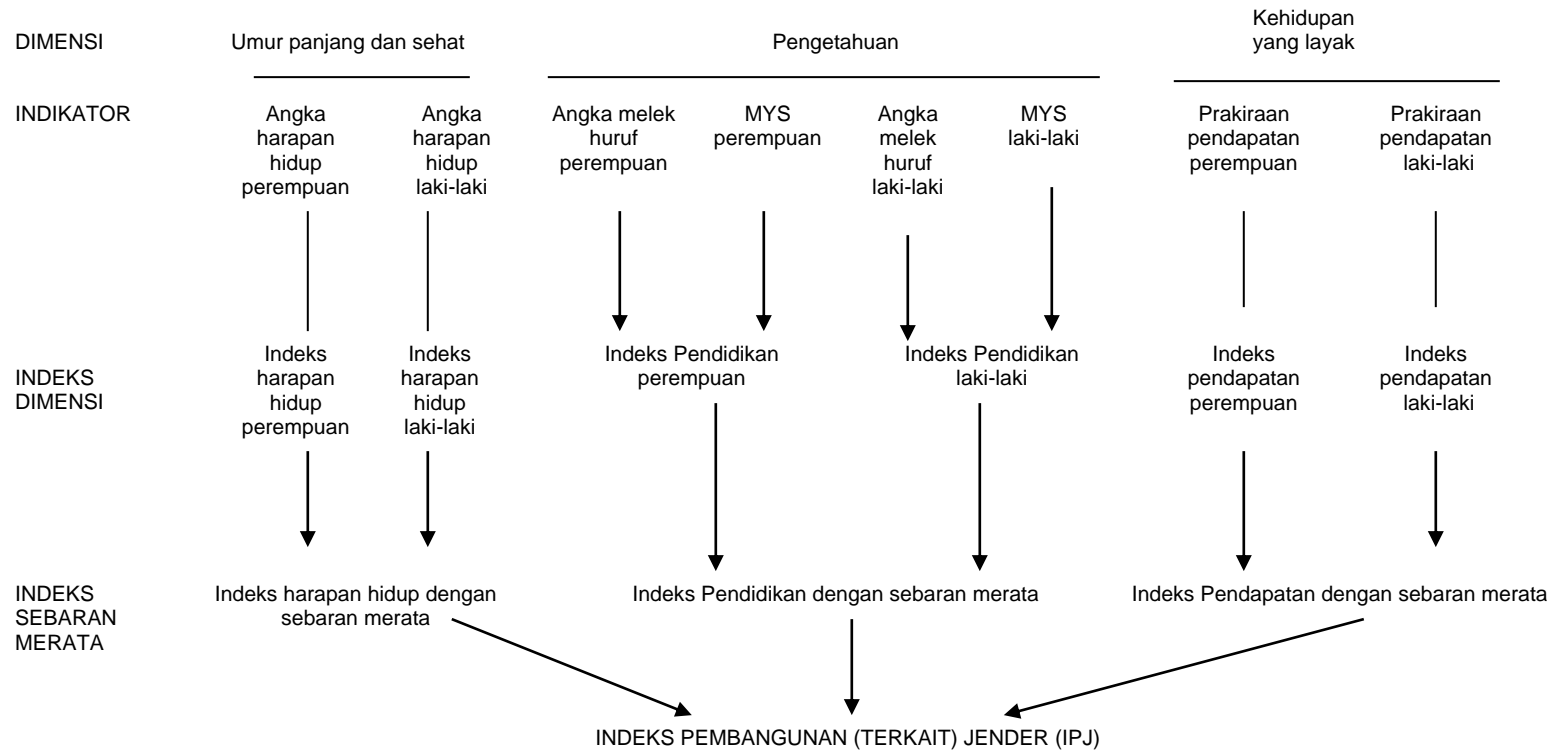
DIMENSI

Umur panjang dan sehat

Pengetahuan

Kehidupan yang layak

INDIKATOR

Angka harapan hidup perempuan

Angka harapan hidup laki-laki

Angka melek huruf perempuan

MYS perempuan

Angka melek huruf laki-laki

MYS laki-laki

Prakiraan pendapatan perempuan

Prakiraan pendapatan laki-laki

INDEKS DIMENSI

Indeks harapan hidup perempuan

Indeks harapan hidup laki-laki

Indeks Pendidikan perempuan

Indeks Pendidikan laki-laki

Indeks pendapatan perempuan

Indeks pendapatan laki-laki

INDEKS SEBARAN MERATA

Indeks harapan hidup dengan sebaran merata

Indeks Pendidikan dengan sebaran merata

Indeks Pendapatan dengan sebaran merata

INDEKS PEMBANGUNAN (TERKAIT) JENDER (IPJ)